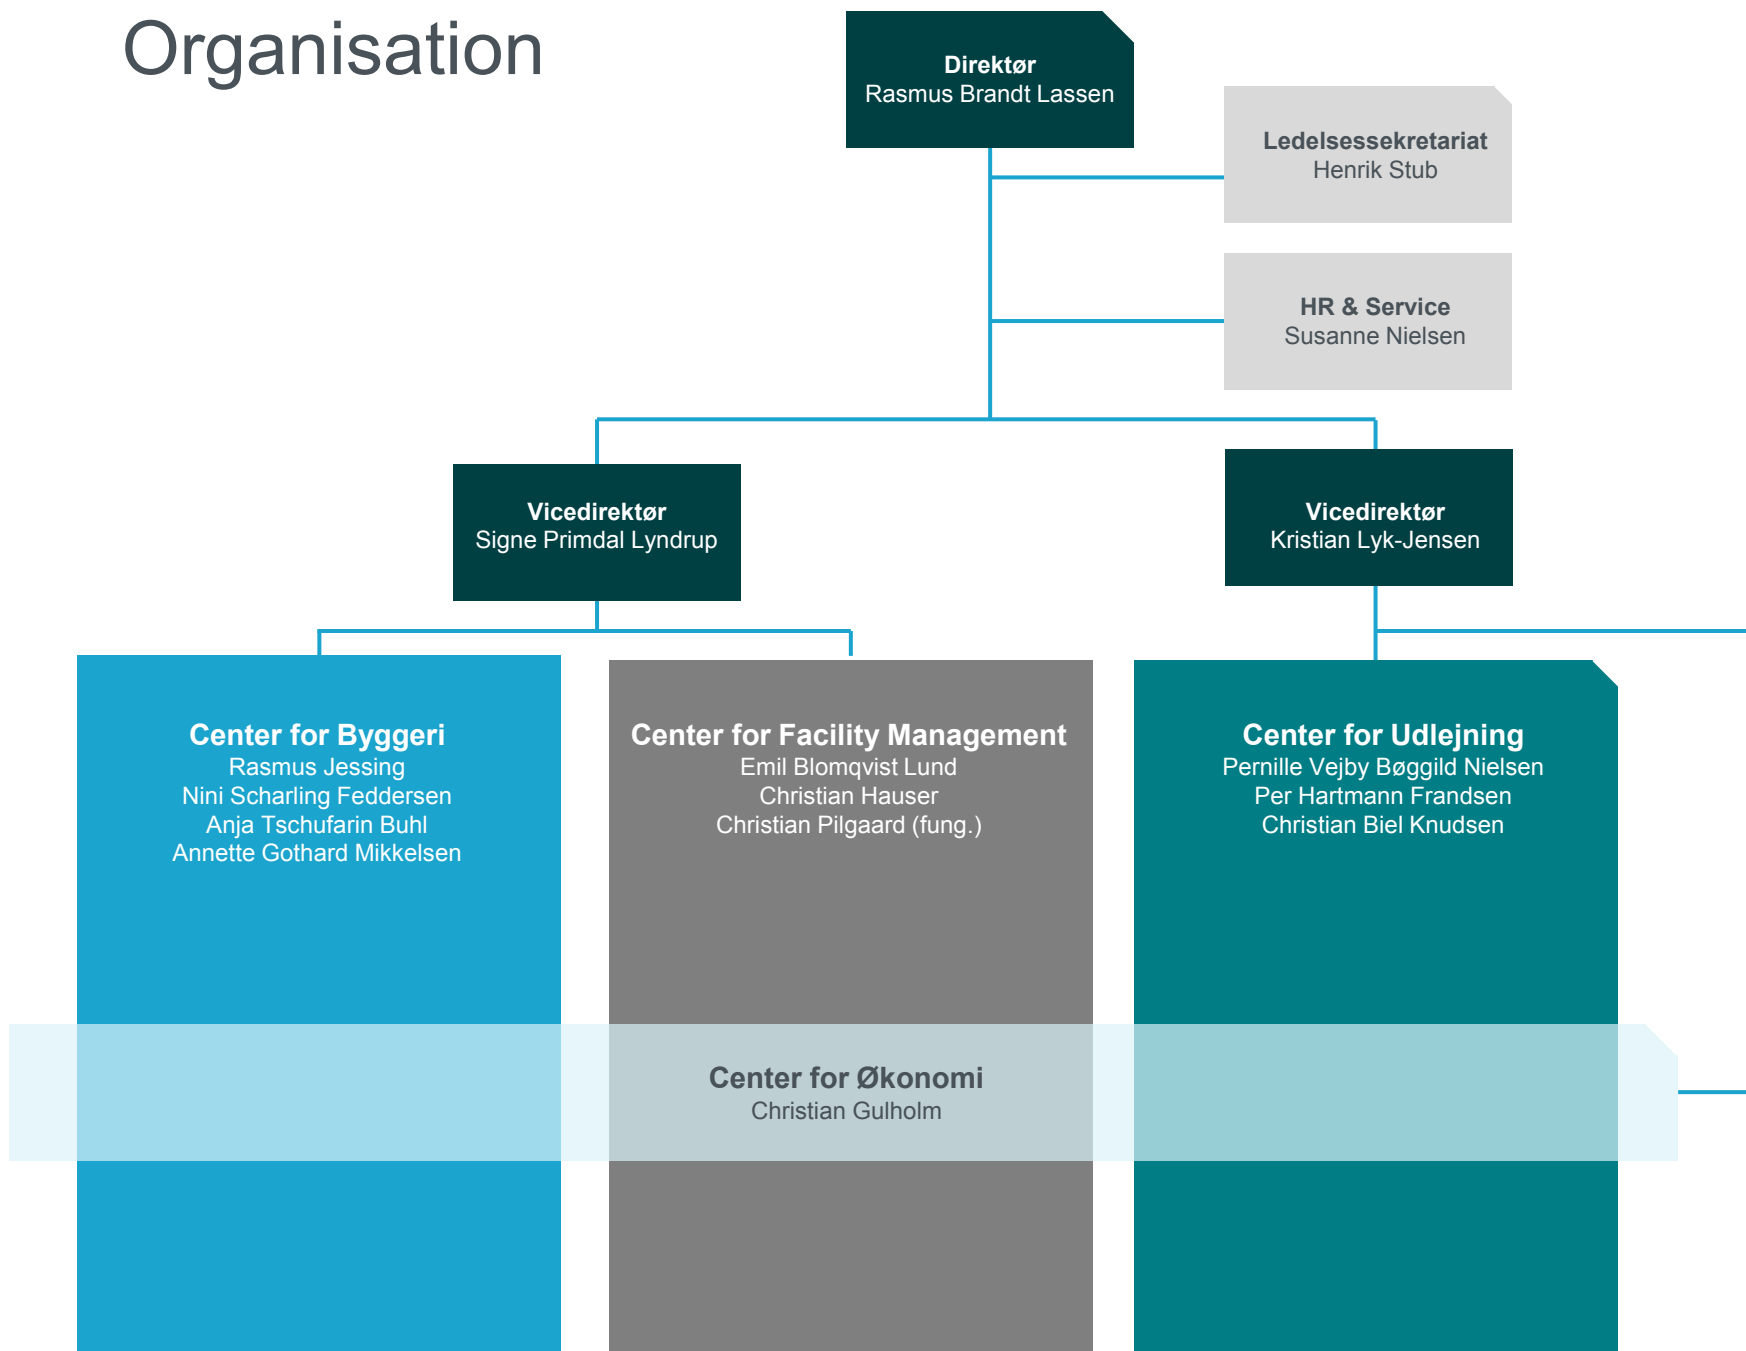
Organisation

Direktør
Rasmus Brandt Lassen

Ledelsessekretariat
Henrik Stub

HR & Service
Susanne Nielsen

Vicedirektør
Signe Primdal Lyndrup

Vicedirektør
Kristian Lyk-Jensen

Center for Byggeri
Rasmus Jessing
Nini Scharling Feddersen
Anja Tschufarin Buhl
Annette Gothard Mikkelsen

Center for Facility Management
Emil Blomqvist Lund
Christian Hauser
Christian Pilgaard (fung.)

Center for Udlejning
Pernille Vejby Bøggild Nielsen
Per Hartmann Frandsen
Christian Biel Knudsen

Center for Økonomi
Christian Gulholm